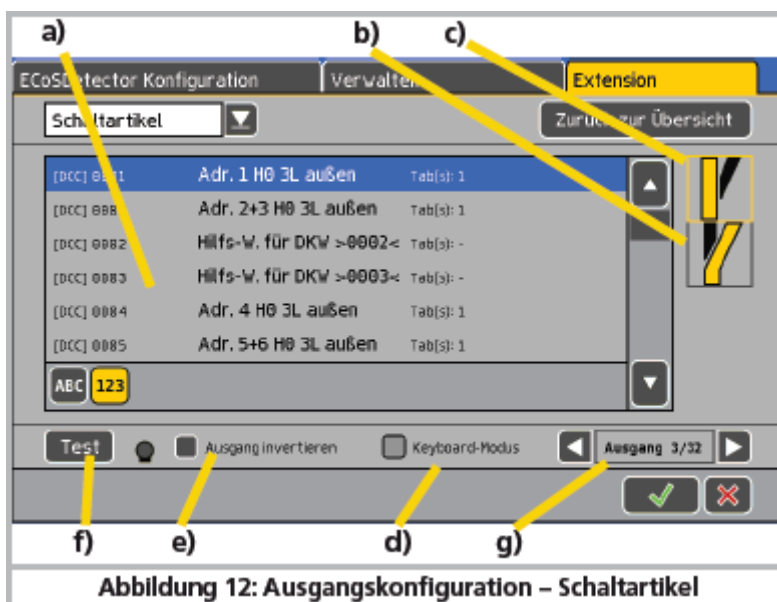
a)

b)

c)

ECoSDetector Konfiguration

Verwalten

Extension

Schaltartikel

Zurück zur Übersicht

| | | |
|---|---|---|
| [DCC] 00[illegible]1 | Adr. 1 H0 3L außen | Tab(s): 1 |
| [DCC] 000 | Adr. 2+3 H0 3L außen | Tab(s): 1 |
| [DCC] 0002 | Hilfs-W. für DKW >0002< | Tab(s): - |
| [DCC] 0003 | Hilfs-W. für DKW >0003< | Tab(s): - |
| [DCC] 0004 | Adr. 4 H0 3L außen | Tab(s): 1 |
| [DCC] 0005 | Adr. 5+6 H0 3L außen | Tab(s): 1 |

ABC 123

Test

Ausgang invertieren

Keyboard-Modus

Ausgang 3/32

f)

e)

d)

g)

Abbildung 12: Ausgangskonfiguration – Schaltartikel